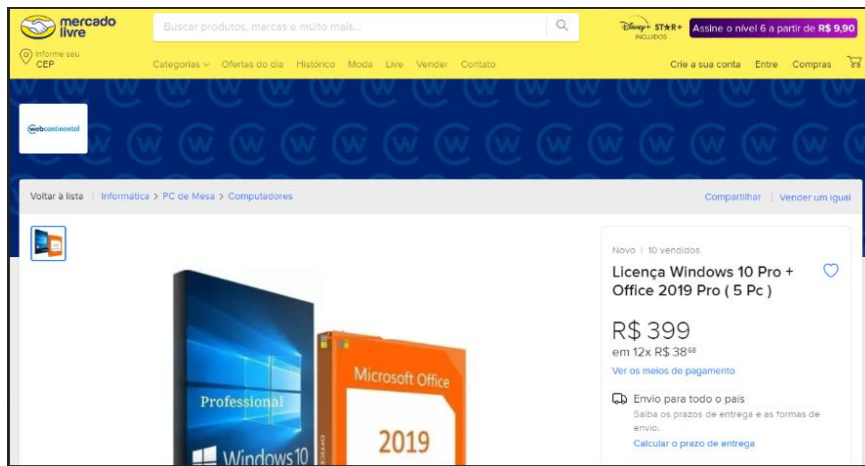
mercado livre

Buscar produtos, marcas e muito mais...

Disney+ STAR+ INCLUÍDOS

Assine o nível 6 a partir de R$ 9,90

Informe seu CEP

Categorias Ofertas do dia Histórico Moda Live Vender Contato

Crie a sua conta Entre Compras

webcontinental

Voltar à lista | Informática > PC de Mesa > Computadores

Compartilhar | Vender um igual

Professional

Windows 10

Microsoft Office

2019

Novo | 10 vendidos

Licença Windows 10 Pro + Office 2019 Pro ( 5 Pc )

R$ 399

em 12x R$ 38$^{68}$

Ver os meios de pagamento

Envio para todo o país

Saiba os prazos de entrega e as formas de envio.

Calcular o prazo de entrega